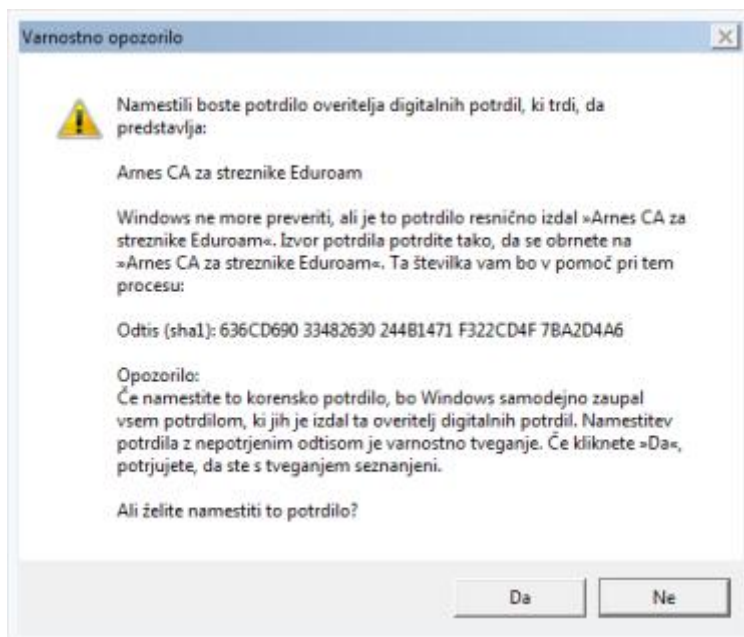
Varnostno opozorilo

Namestili boste potrdilo overitelja digitalnih potrdil, ki trdi, da predstavlja:

Arnes CA za streznike Eduroam

Windows ne more preveriti, ali je to potrdilo resnično izdal »Arnes CA za streznike Eduroam«. Izvor potrdila potrdite tako, da se obrnete na »Arnes CA za streznike Eduroam«. Ta številka vam bo v pomoč pri tem procesu:

Odtis (sha1): 636CD690 33482630 244B1471 F322CD4F 7BA2D4A6

Opozorilo:
Če namestite to korensko potrdilo, bo Windows samodejno zaupal vsem potrdilom, ki jih je izdal ta overitelj digitalnih potrdil. Namestitev potrdila z nepotrjenim odtisom je varnostno tveganje. Če kliknete »Da«, potrjujete, da ste s tveganjem seznanjeni.

Ali želite namestiti to potrdilo?

Da

Ne